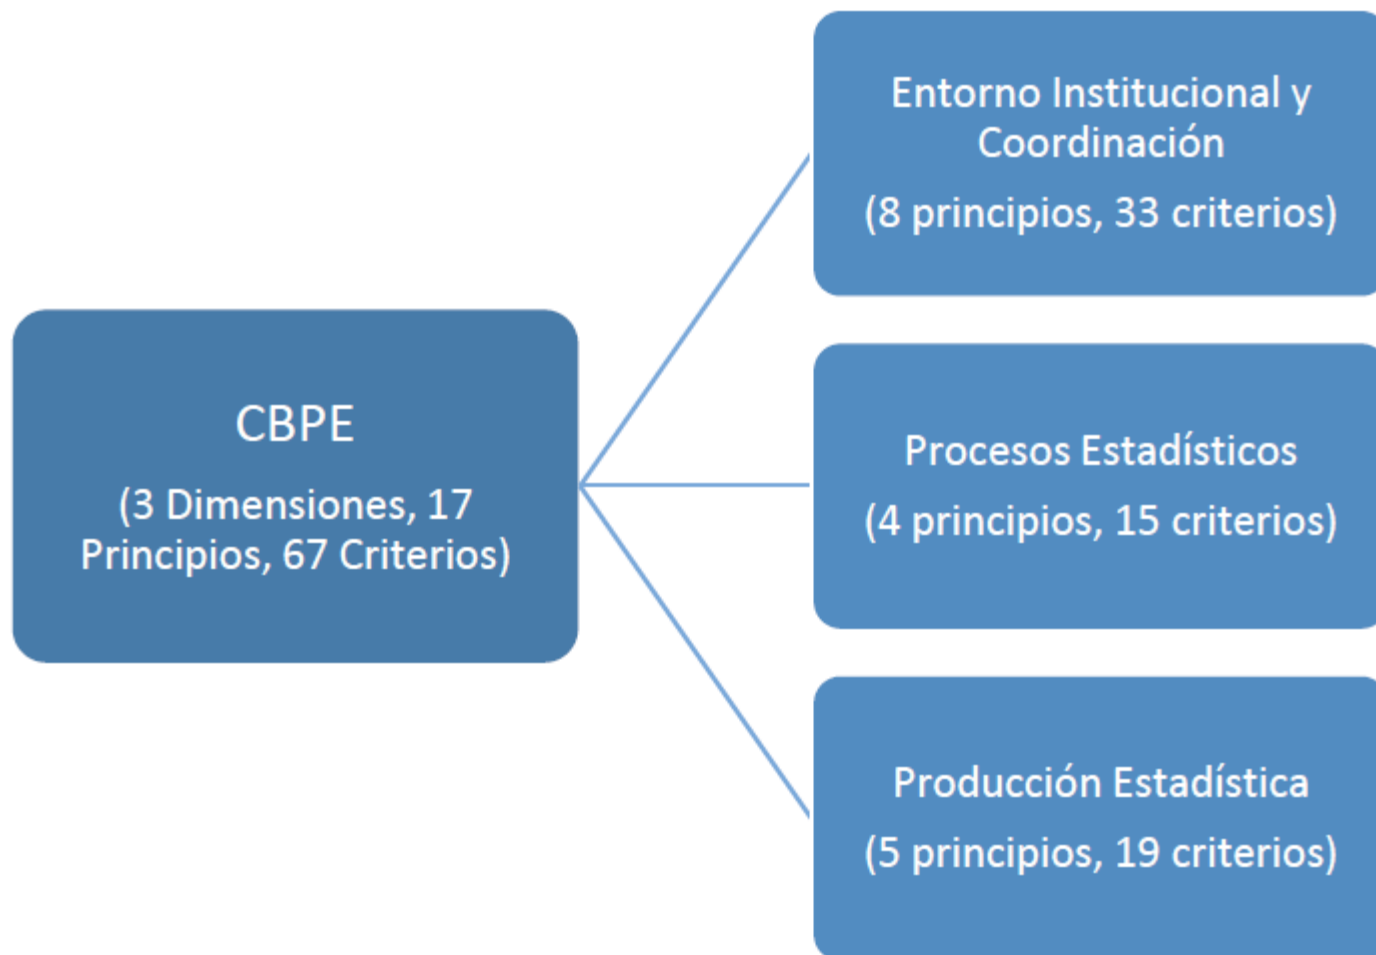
CBPE

(3 Dimensiones, 17 Principios, 67 Criterios)

Entorno Institucional y Coordinación

(8 principios, 33 criterios)

Procesos Estadísticos

(4 principios, 15 criterios)

Producción Estadística

(5 principios, 19 criterios)